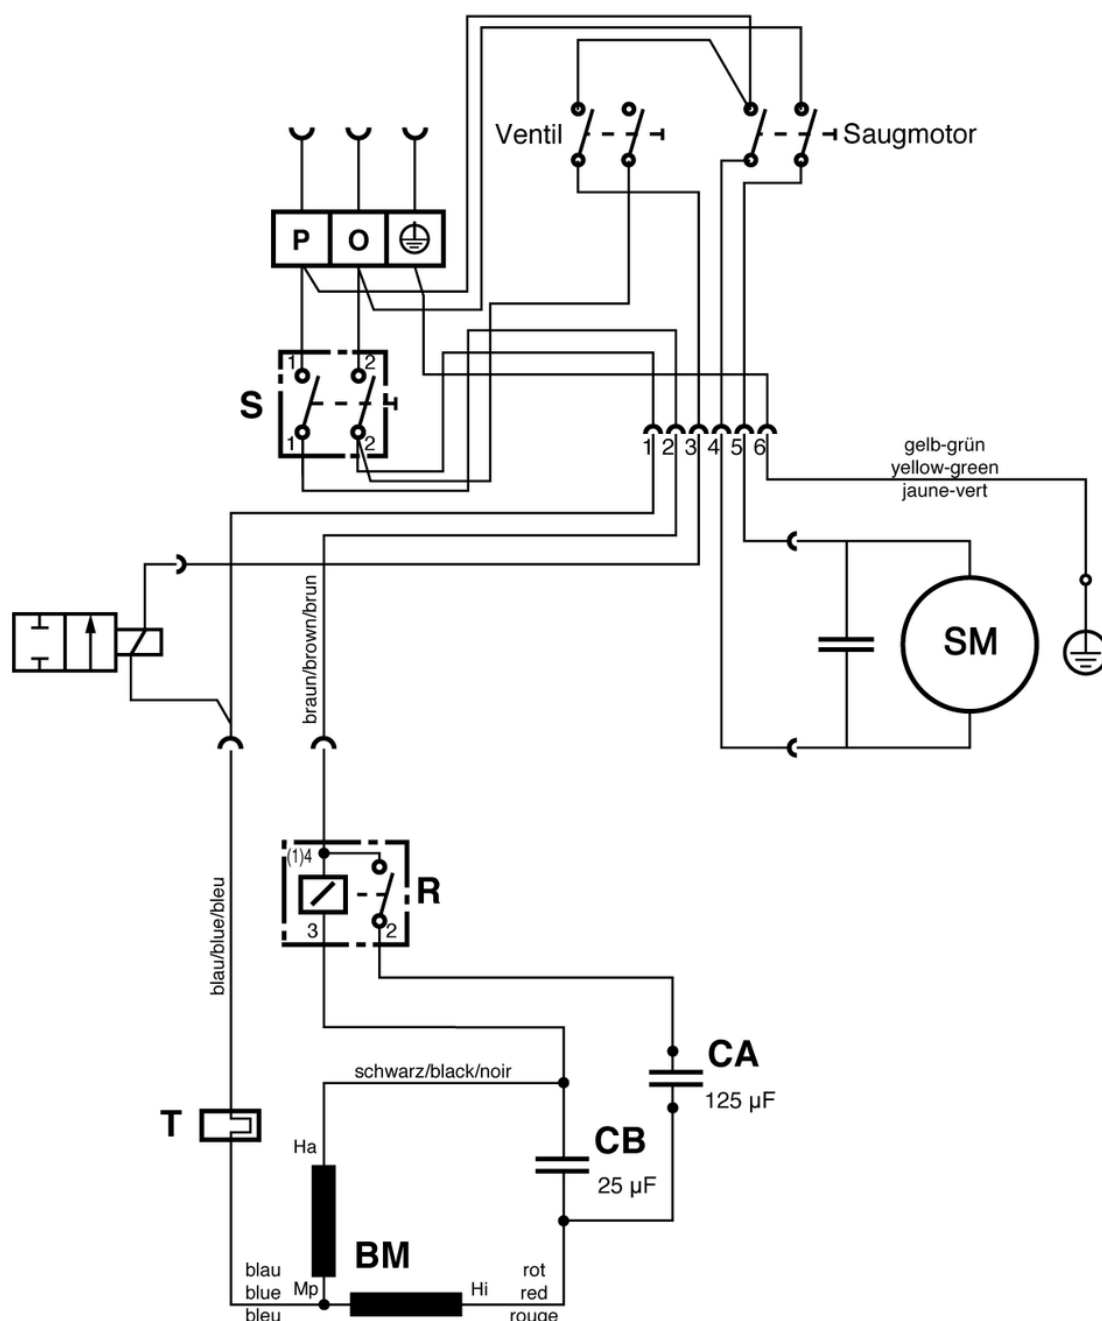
Ventil
Saugmotor
P O
S
1 2
1 2
1 2 3 4 5 6
gelb-grün
yellow-green
jaune-vert
SM
braun/brown/brun
blau/blue/bleu
(1)4
R
3 2
CA
125 µF
schwarz/black/noir
T
Ha
CB
25 µF
BM
blau
blue
bleu
Mp
Hi
rot
red
rouge